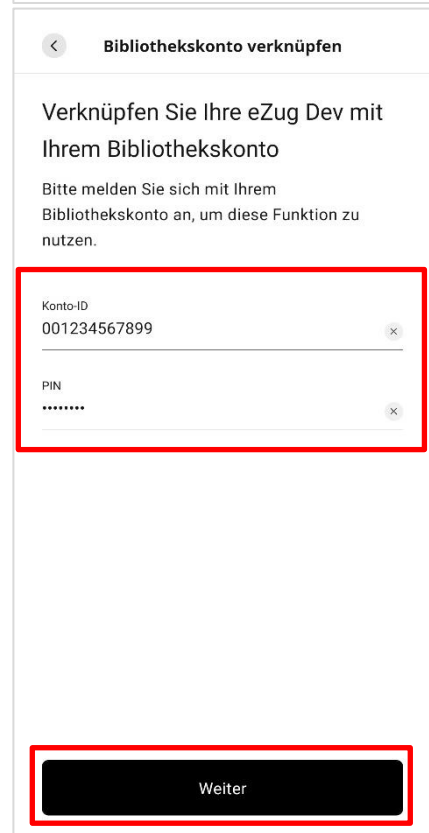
Bibliothekskonto verknüpfen

Verknüpfen Sie Ihre eZug Dev mit Ihrem Bibliothekskonto

Bitte melden Sie sich mit Ihrem Bibliothekskonto an, um diese Funktion zu nutzen.

Konto-ID
001234567899

PIN
••••••••

Weiter